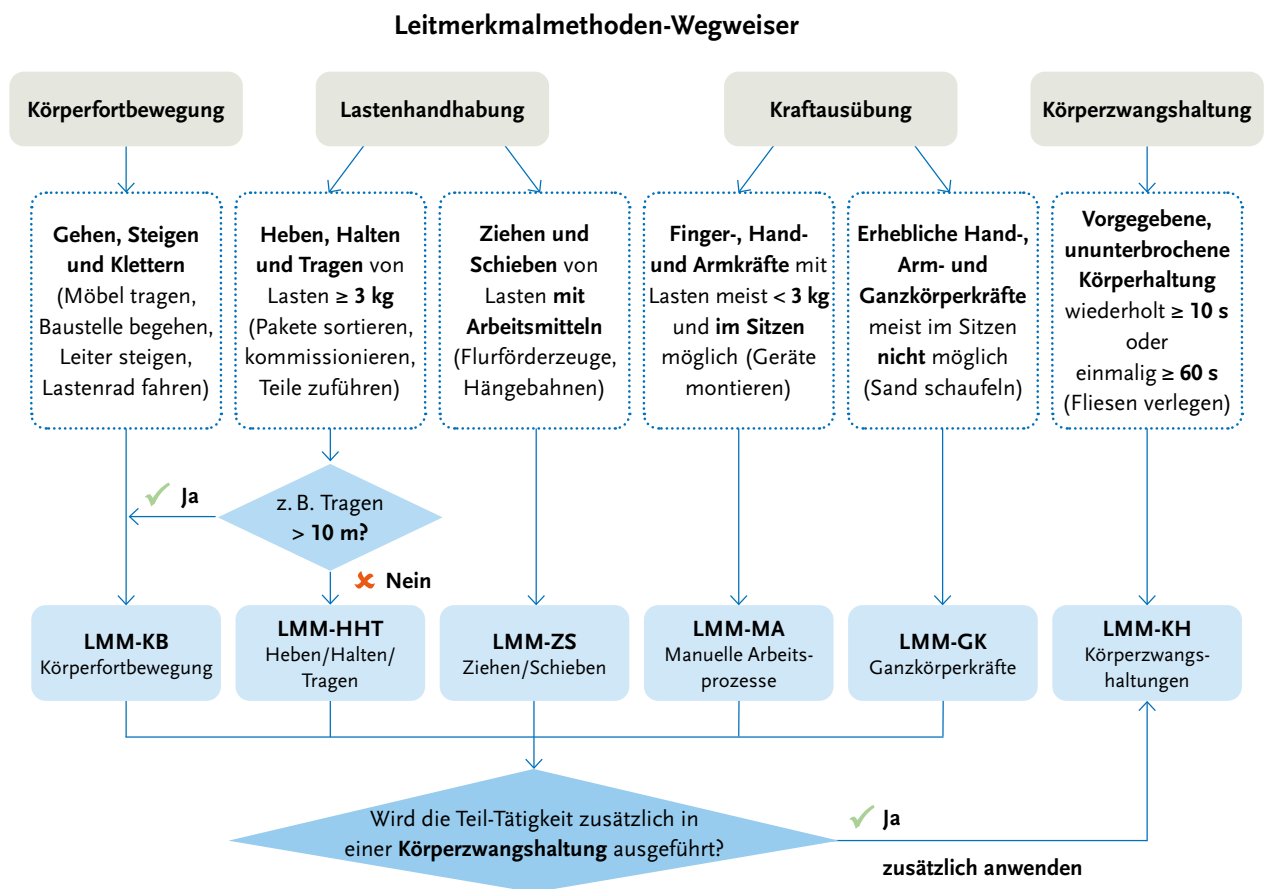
Leitmerkmalmethoden-Wegweiser

Körperfortbewegung

Lastenhandhabung

Kraftausübung

Körperzwangshaltung

Gehen, Steigen und Klettern (Möbel tragen, Baustelle begehen, Leiter steigen, Lastenrad fahren)

Heben, Halten und Tragen von Lasten ≥ 3 kg (Pakete sortieren, kommissionieren, Teile zuführen)

Ziehen und Schieben von Lasten mit Arbeitsmitteln (Flurförderzeuge, Hängebahnen)

Finger-, Hand- und Armkräfte mit Lasten meist < 3 kg und im Sitzen möglich (Geräte montieren)

Erhebliche Hand-, Arm- und Ganzkörperkräfte meist im Sitzen nicht möglich (Sand schaufeln)

Vorgegebene, ununterbrochene Körperhaltung wiederholt ≥ 10 s oder einmalig ≥ 60 s (Fliesen verlegen)

Ja

z. B. Tragen > 10 m?

Nein

LMM-KB
Körperfortbewegung

LMM-HHT
Heben/Halten/Tragen

LMM-ZS
Ziehen/Schieben

LMM-MA
Manuelle Arbeitsprozesse

LMM-GK
Ganzkörperkräfte

LMM-KH
Körperzwangshaltungen

Wird die Teil-Tätigkeit zusätzlich in einer Körperzwangshaltung ausgeführt?

Ja

zusätzlich anwenden